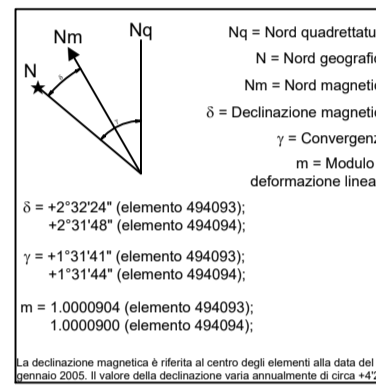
Nm
Nq
N
δ
γ

Nq = Nord quadrettatu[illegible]
N = Nord geografi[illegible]
Nm = Nord magneti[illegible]
δ = Declinazione magneti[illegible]
γ = Convergen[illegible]
m = Modulo
deformazione linea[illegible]

δ = +2°32'24" (elemento 494093);
+2°31'48" (elemento 494094);

γ = +1°31'41" (elemento 494093);
+1°31'44" (elemento 494094);

m = 1.0000904 (elemento 494093);
1.0000900 (elemento 494094);

La declinazione magnetica è riferita al centro degli elementi alla data del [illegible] gennaio 2005. Il valore della declinazione varia annualmente di circa +4'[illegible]